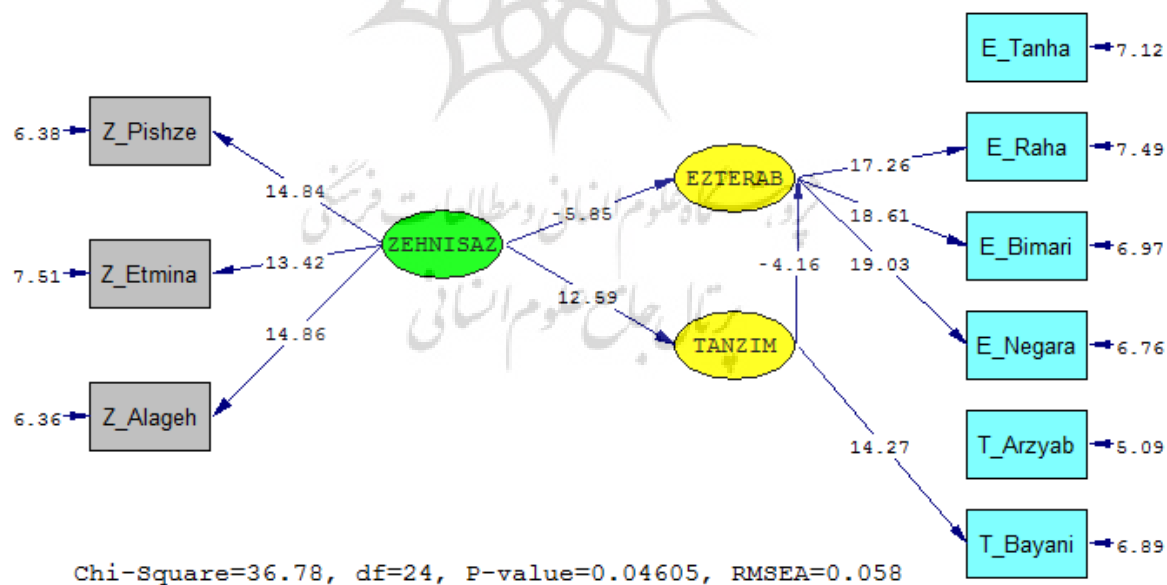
E_Tanha 7.12

6.38 Z_Pishze

E_Raha 7.49

EZTERAB

17.26

14.84

18.61

-5.85

E_Bimari 6.97

7.51 Z_Etmina

13.42

ZEHNISAZ

-4.16

19.03

12.59

14.86

TANZIM

E_Negara 6.76

6.36 Z_Alageh

T_Arzyab 5.09

14.27

T_Bayani 6.89

Chi-Square=36.78, df=24, P-value=0.04605, RMSEA=0.058